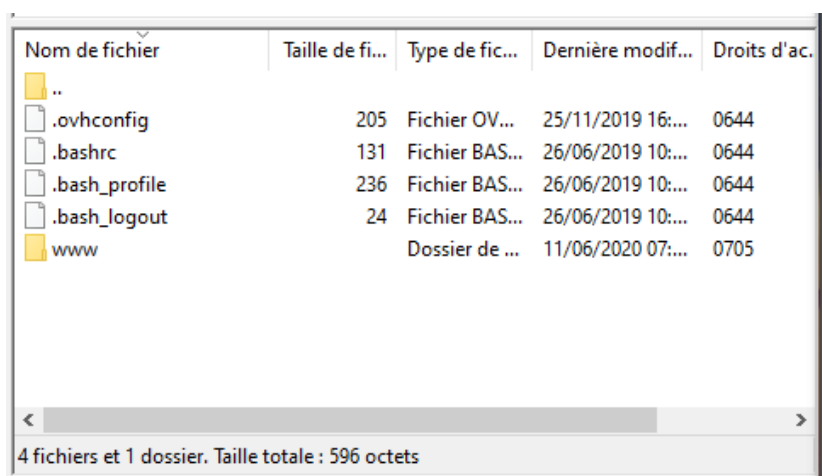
| Nom de fichier | Taille de fi... | Type de fic... | Dernière modif... | Droits d'ac... |
|---|---|---|---|---|
| .. | | | | |
| .ovhconfig | 205 | Fichier OV... | 25/11/2019 16:... | 0644 |
| .bashrc | 131 | Fichier BAS... | 26/06/2019 10:... | 0644 |
| .bash_profile | 236 | Fichier BAS... | 26/06/2019 10:... | 0644 |
| .bash_logout | 24 | Fichier BAS... | 26/06/2019 10:... | 0644 |
| www | | Dossier de ... | 11/06/2020 07:... | 0705 |

<
>

4 fichiers et 1 dossier. Taille totale : 596 octets